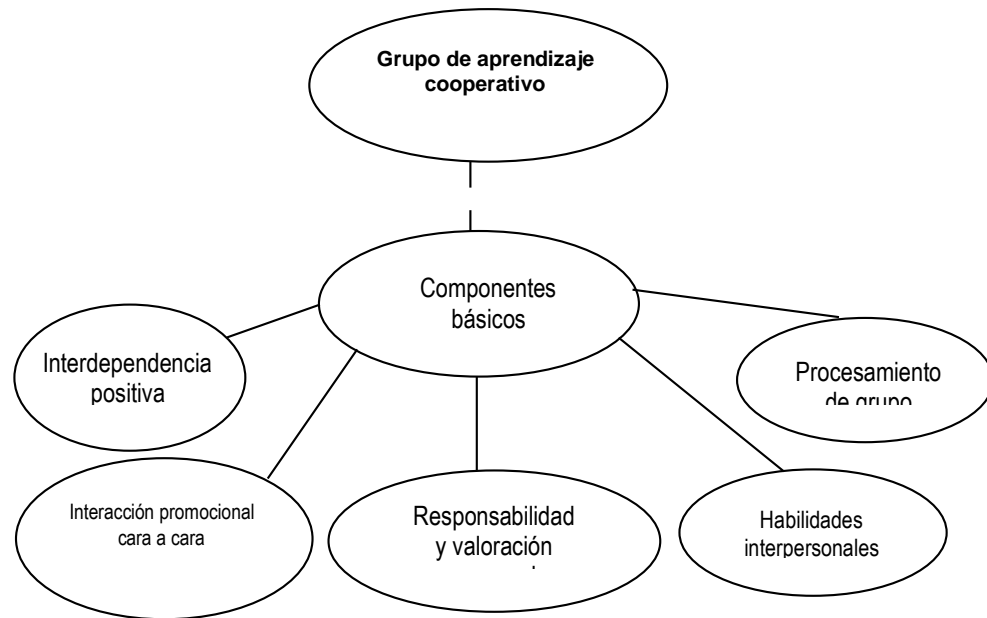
Grupo de aprendizaje cooperativo

Componentes básicos

Interdependencia positiva

Procesamiento de grupo

Interacción promocional cara a cara

Responsabilidad y valoración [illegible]

Habilidades interpersonales